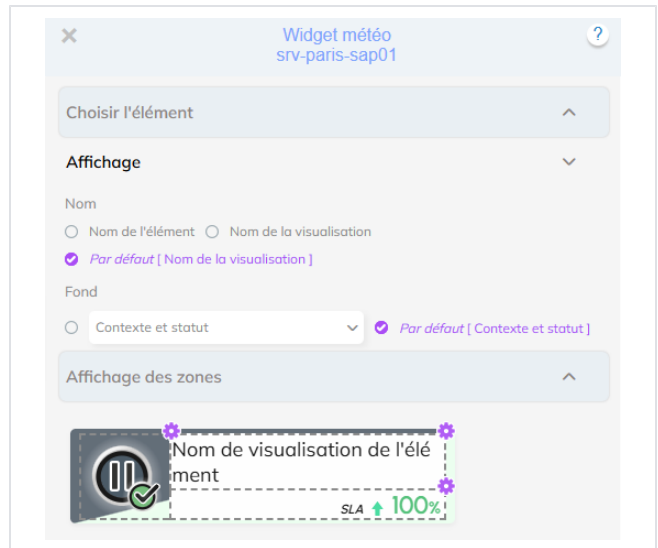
Widget météo
srv-paris-sap01

Choisir l'élément

Affichage

Nom

Nom de l'élément Nom de la visualisation

*Par défaut* [ Nom de la visualisation ]

Fond

Contexte et statut

*Par défaut* [ Contexte et statut ]

Affichage des zones

Nom de visualisation de l'élément

SLA 100%